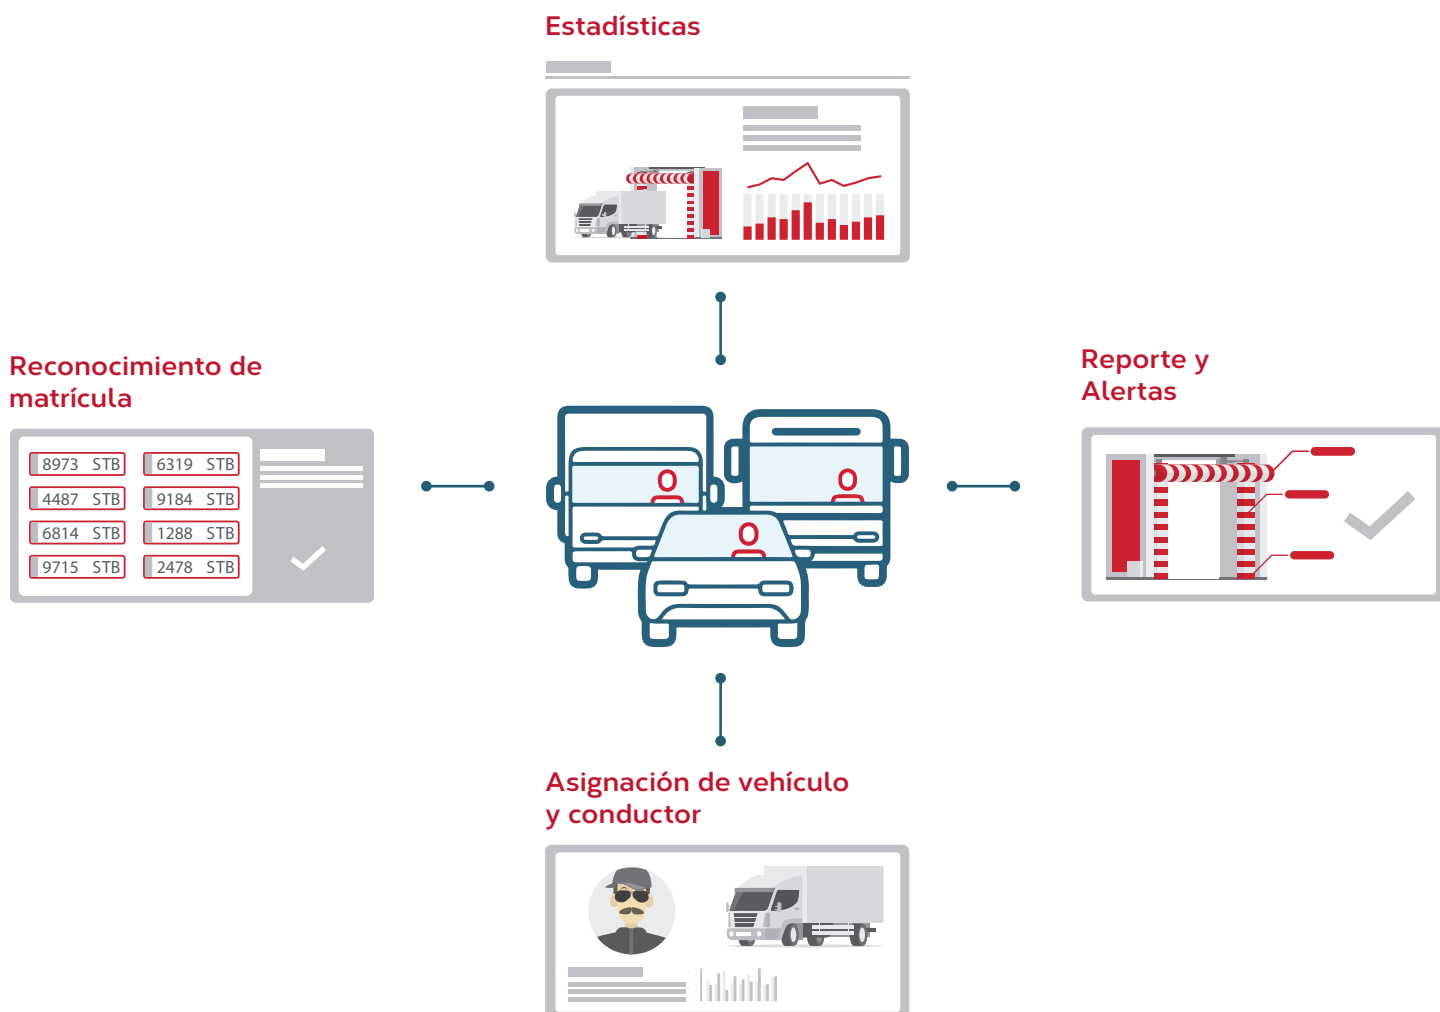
Estadísticas

Reconocimiento de matrícula

| 8973 STB | 6319 STB |
|---|---|
| 4487 STB | 9184 STB |
| 6814 STB | 1288 STB |
| 9715 STB | 2478 STB |

Reporte y Alertas

Asignación de vehículo y conductor